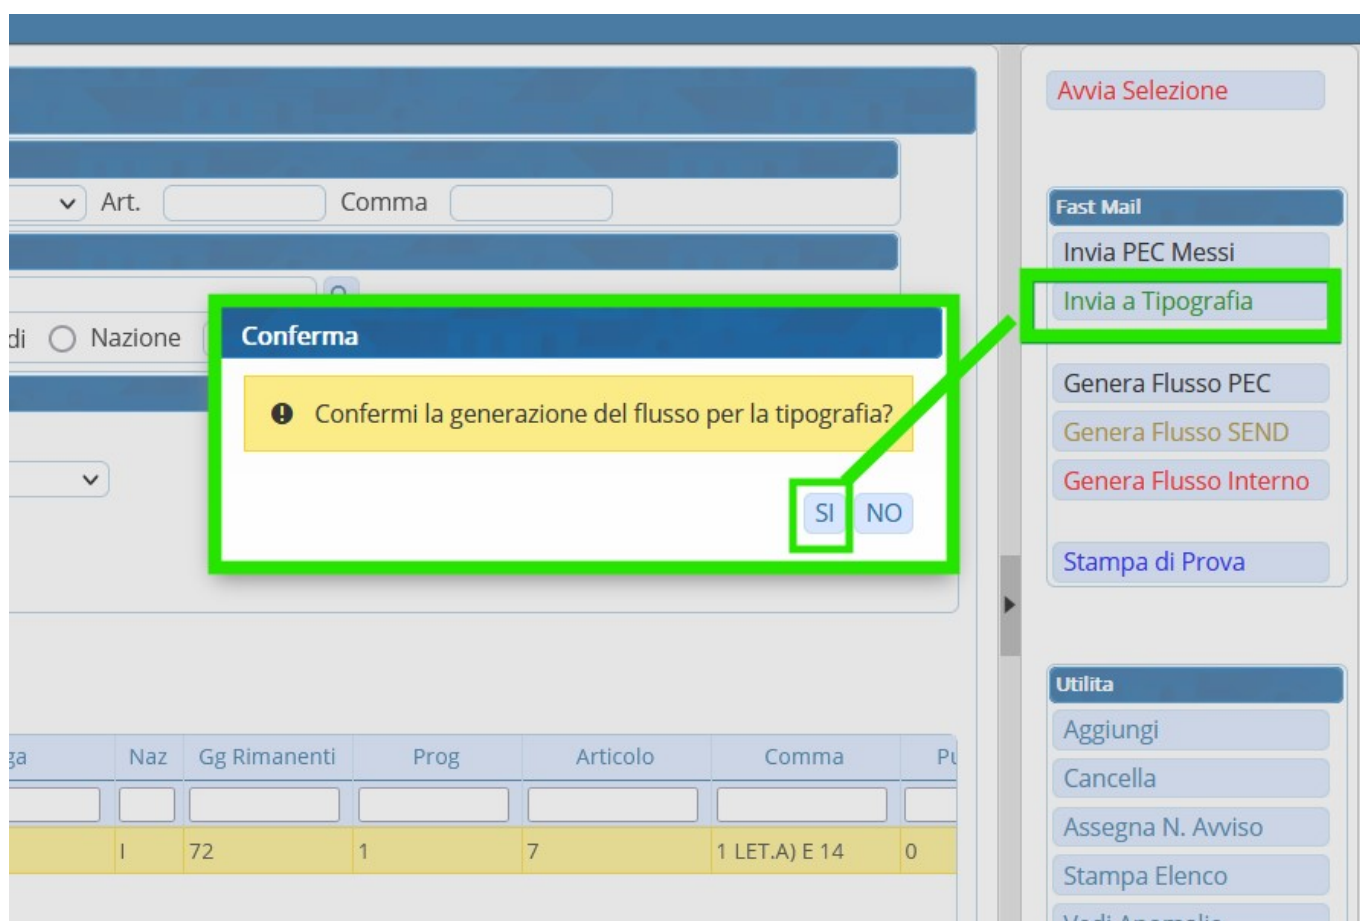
Art. Comma

di Nazione

Conferma

Confermi la generazione del flusso per la tipografia?

SI NO

| ga | Naz | Gg Rimanenti | Prog | Articolo | Comma | Pu |
|---|---|---|---|---|---|---|
| | | | | | | |
| | I | 72 | 1 | 7 | 1 LET.A) E 14 | 0 |

Avvia Selezione

Fast Mail
Invia PEC Messi
Invia a Tipografia
Genera Flusso PEC
Genera Flusso SEND
Genera Flusso Interno
Stampa di Prova

Utilita
Aggiungi
Cancella
Assegna N. Avviso
Stampa Elenco
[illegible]